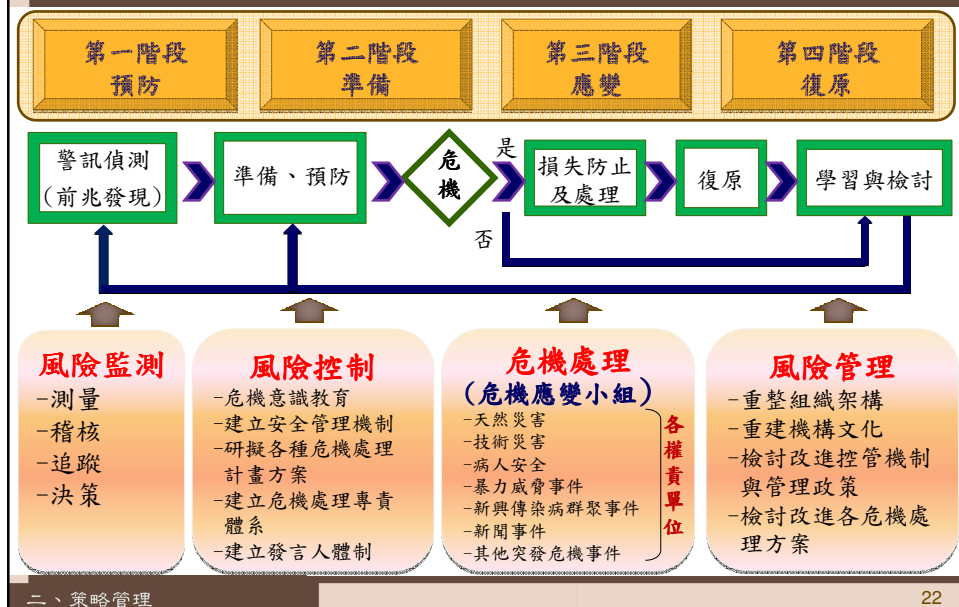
第一階段
預防

第二階段
準備

第三階段
應變

第四階段
復原

警訊偵測
(前兆發現)

準備、預防

危機

是

否

損失防止
及處理

復原

學習與檢討

風險監測
-測量
-稽核
-追蹤
-決策

風險控制
-危機意識教育
-建立安全管理機制
-研擬各種危機處理計畫方案
-建立危機處理專責體系
-建立發言人體制

危機處理
(危機應變小組)
-天然災害
-技術災害
-病人安全
-暴力威脅事件
-新興傳染病群聚事件
-新聞事件
-其他突發危機事件
各權責單位

風險管理
-重整組織架構
-重建機構文化
-檢討改進控管機制與管理政策
-檢討改進各危機處理方案

二、策略管理

22